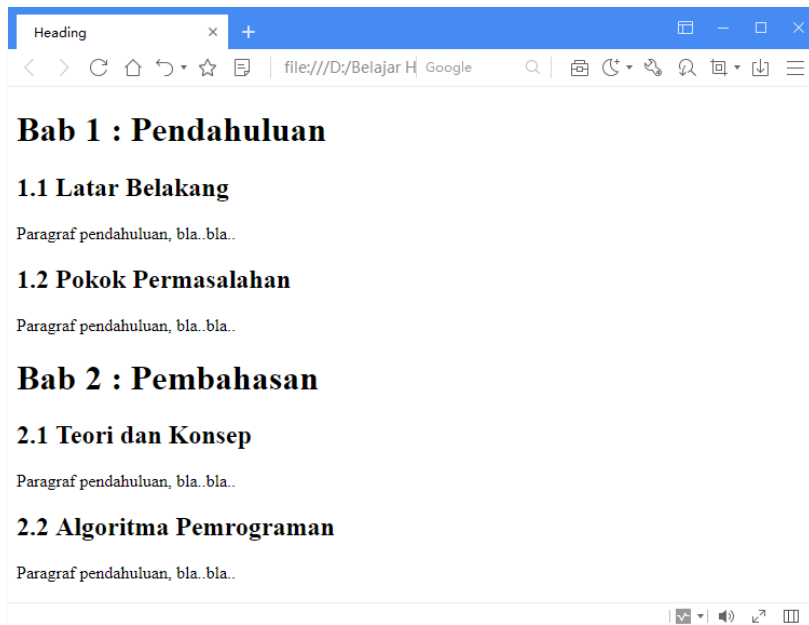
Heading ×  +

file:///D:/Belajar H Google

Bab 1 : Pendahuluan

1.1 Latar Belakang

Paragraf pendahuluan, bla..bla..

1.2 Pokok Permasalahan

Paragraf pendahuluan, bla..bla..

Bab 2 : Pembahasan

2.1 Teori dan Konsep

Paragraf pendahuluan, bla..bla..

2.2 Algoritma Pemrograman

Paragraf pendahuluan, bla..bla..